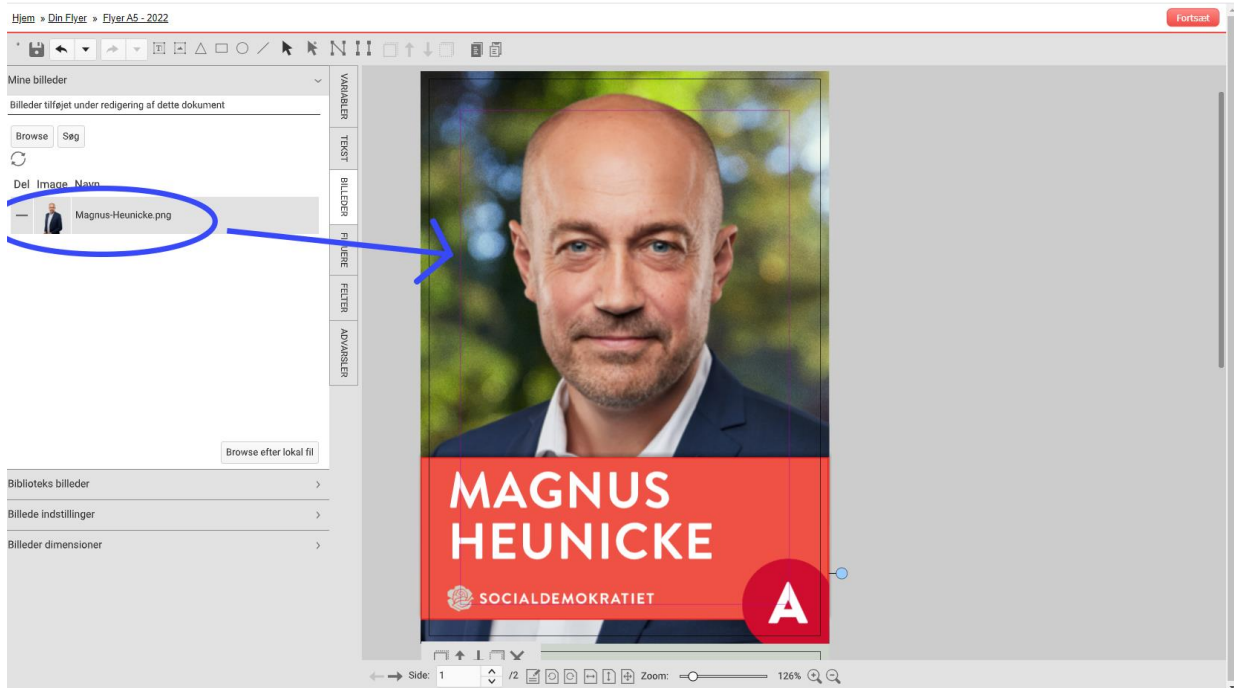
Hjem » Din Flyer » Flyer A5 - 2022

Fortsæt

Mine billeder

Billeder tilføjet under redigering af dette dokument

Browse Søg

Del Image Navn

Magnus-Heunicke.png

Browse efter lokal fil

Biblioteks billeder

Billede indstillinger

Billeder dimensioner

VARIABLER

TEKST

BILLEDER

FIGURERE

FELTER

ADVARSLER

MAGNUS HEUNICKE

SOCIALDEMOKRATIET

A

Side: 1 /2 Zoom: 126%